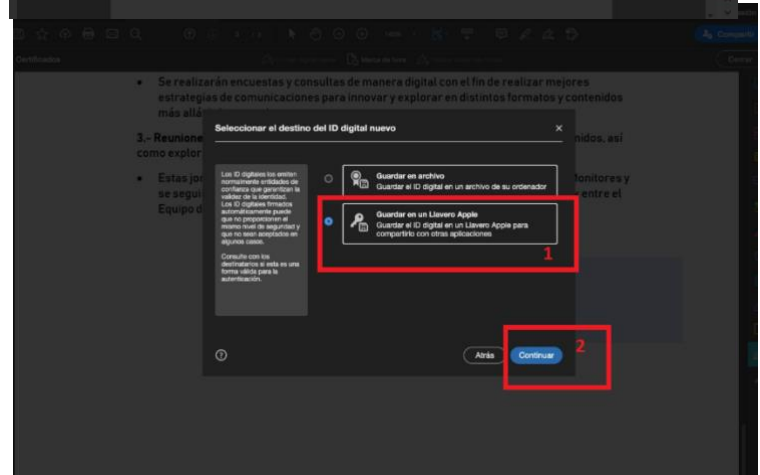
Compartir

Certificados

Herramientas de firma

Cerrar

• Se realizarán encuestas y consultas de manera digital con el fin de realizar mejores estrategias de comunicaciones para innovar y explorar en distintos formatos y contenidos más allá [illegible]

3.- Reunione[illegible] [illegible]nidos, así como explor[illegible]

• Estas jor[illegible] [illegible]onitores y se segui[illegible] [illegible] entre el Equipo d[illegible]

Seleccionar el destino del ID digital nuevo

Los ID digitales los emiten normalmente entidades de confianza que garantizan la validez de la identidad. Los ID digitales firmados automáticamente puede que no proporcionen el mismo nivel de seguridad y que no sean aceptados en algunos casos.

Consulte con los destinatarios si esta es una forma válida para la autenticación.

Guardar en archivo
Guardar el ID digital en un archivo de su ordenador

Guardar en un Llavero Apple
Guardar el ID digital en un Llavero Apple para compartirlo con otras aplicaciones

1

2

Atrás

Continuar